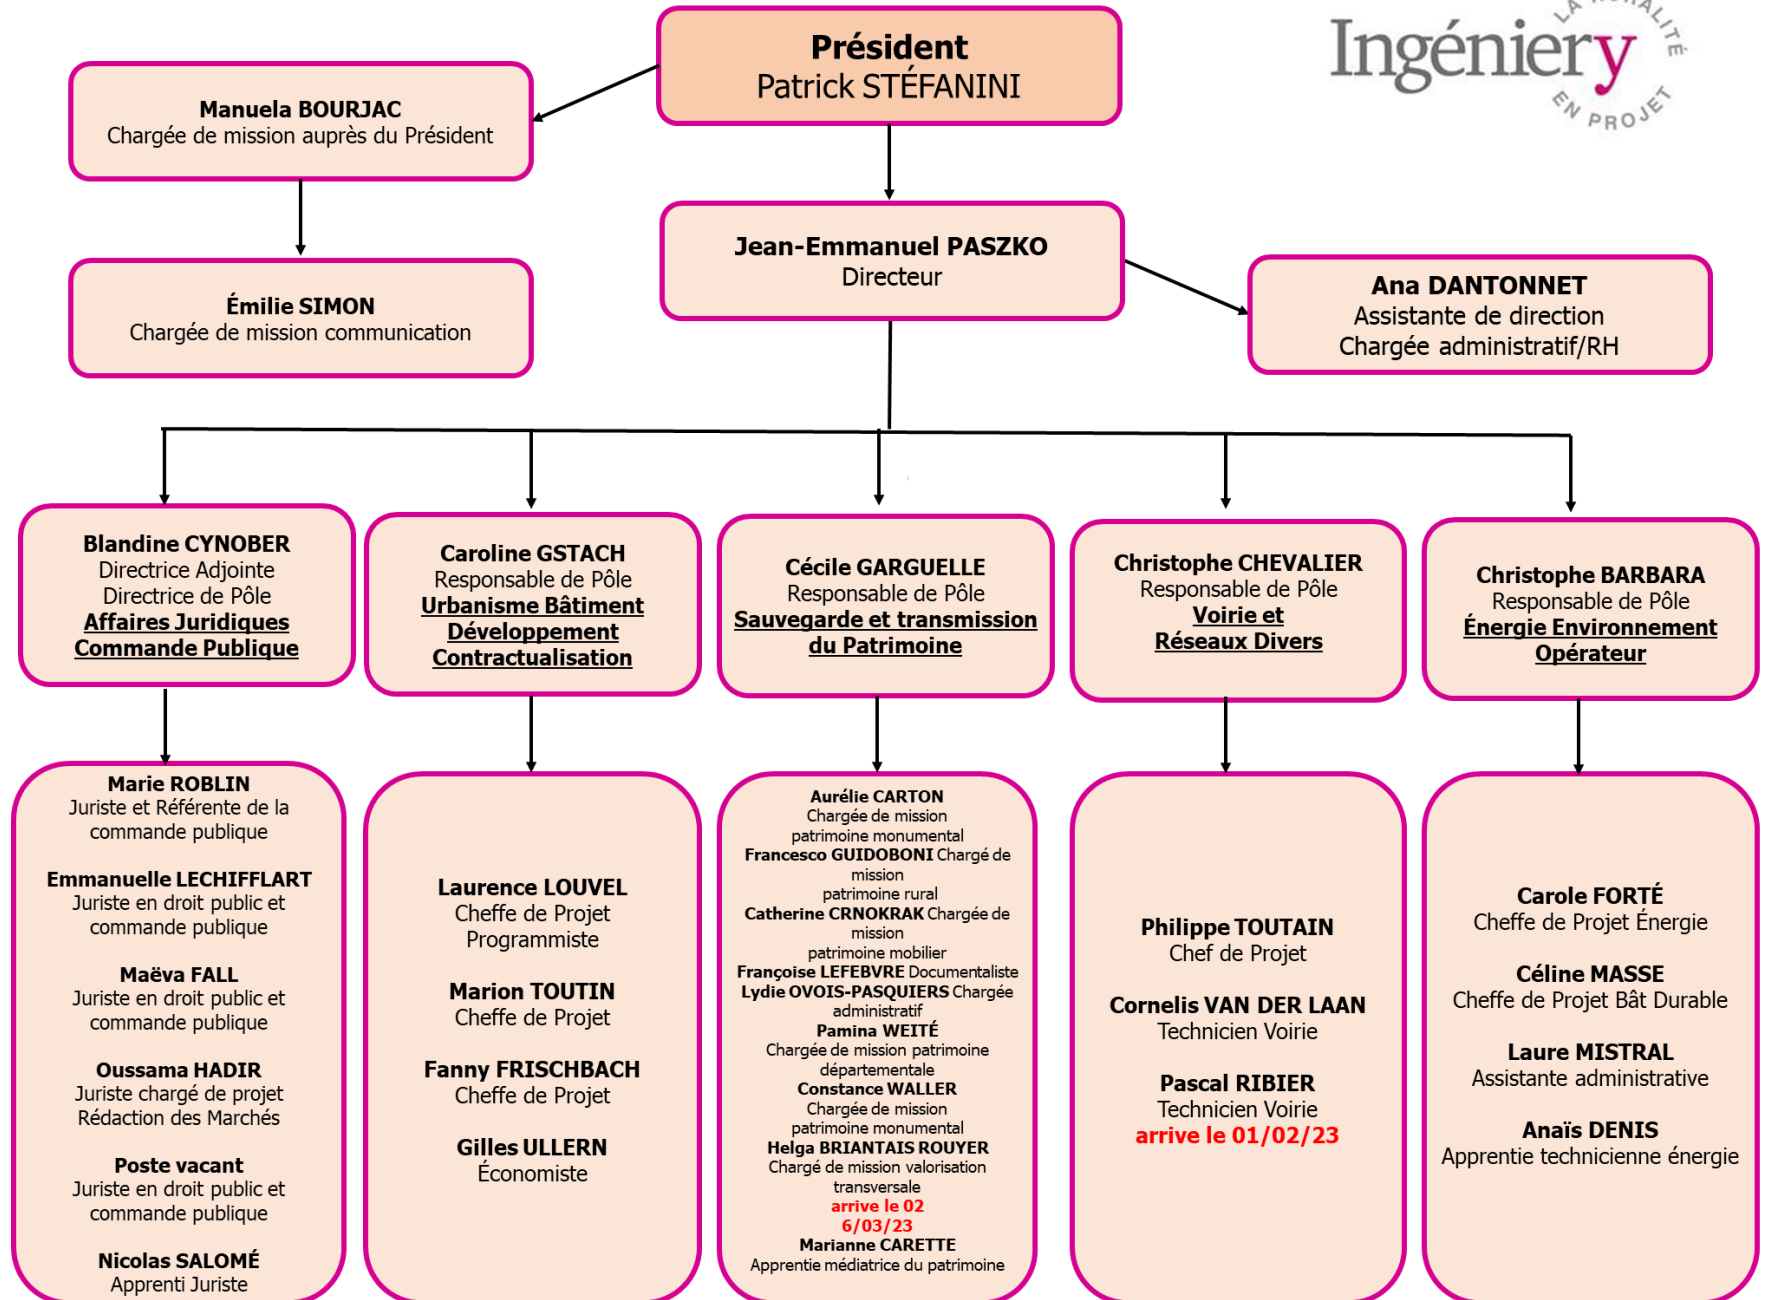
Président
Patrick STÉFANINI

Ingéniery
LA RURALITÉ EN PROJET

Manuela BOURJAC
Chargée de mission auprès du Président

Émilie SIMON
Chargée de mission communication

Jean-Emmanuel PASZKO
Directeur

Ana DANTONNET
Assistante de direction
Chargée administratif/RH

Blandine CYNOBER
Directrice Adjointe
Directrice de Pôle
Affaires Juridiques
Commande Publique

Caroline GSTACH
Responsable de Pôle
Urbanisme Bâtiment
Développement
Contractualisation

Cécile GARGUELLE
Responsable de Pôle
Sauvegarde et transmission du Patrimoine

Christophe CHEVALIER
Responsable de Pôle
Voirie et
Réseaux Divers

Christophe BARBARA
Responsable de Pôle
Énergie Environnement
Opérateur

Marie ROBLIN
Juriste et Référente de la commande publique

Emmanuelle LECHIFFLART
Juriste en droit public et commande publique

Maëva FALL
Juriste en droit public et commande publique

Oussama HADIR
Juriste chargé de projet
Rédaction des Marchés

Poste vacant
Juriste en droit public et commande publique

Nicolas SALOMÉ
Apprenti Juriste

Laurence LOUVEL
Cheffe de Projet
Programmiste

Marion TOUTIN
Cheffe de Projet

Fanny FRISCHBACH
Cheffe de Projet

Gilles ULLERN
Économiste

Aurélie CARTON
Chargée de mission patrimoine monumental
Francesco GUIDOBONI Chargé de mission patrimoine rural
Catherine CRNOKRAK Chargée de mission patrimoine mobilier
Françoise LEFEBVRE Documentaliste
Lydie OVOIS-PASQUIERS Chargée administratif
Pamina WEITÉ
Chargée de mission patrimoine départementale
Constance WALLER
Chargée de mission patrimoine monumental
Helga BRIANTAIS ROUYER
Chargé de mission valorisation transversale
arrive le 02
6/03/23
Marianne CARETTE
Apprentie médiatrice du patrimoine

Philippe TOUTAIN
Chef de Projet

Cornelis VAN DER LAAN
Technicien Voirie

Pascal RIBIER
Technicien Voirie
arrive le 01/02/23

Carole FORTÉ
Cheffe de Projet Énergie

Céline MASSE
Cheffe de Projet Bât Durable

Laure MISTRAL
Assistante administrative

Anaïs DENIS
Apprentie technicienne énergie